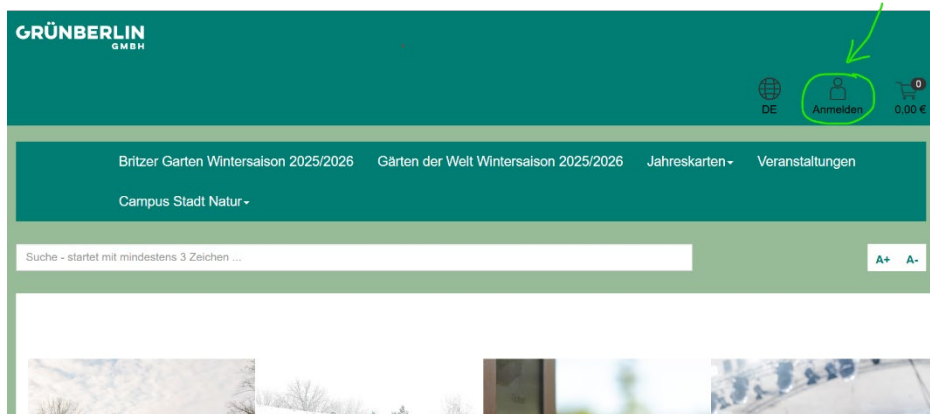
GRÜNBERLIN
GMBH

DE
Anmelden
0
0,00 €

Britzer Garten Wintersaison 2025/2026
Gärten der Welt Wintersaison 2025/2026
Jahreskarten
Veranstaltungen
Campus Stadt Natur

Suche - startet mit mindestens 3 Zeichen ...

A+ A-